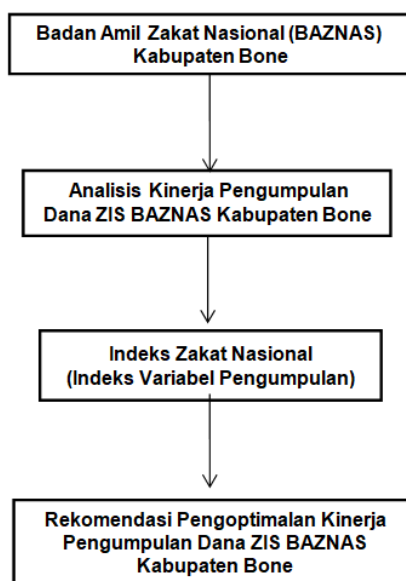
Badan Amil Zakat Nasional (BAZNAS)
Kabupaten Bone

Analisis Kinerja Pengumpulan
Dana ZIS BAZNAS Kabupaten Bone

Indeks Zakat Nasional
(Indeks Variabel Pengumpulan)

Rekomendasi Pengoptimalan Kinerja
Pengumpulan Dana ZIS BAZNAS
Kabupaten Bone